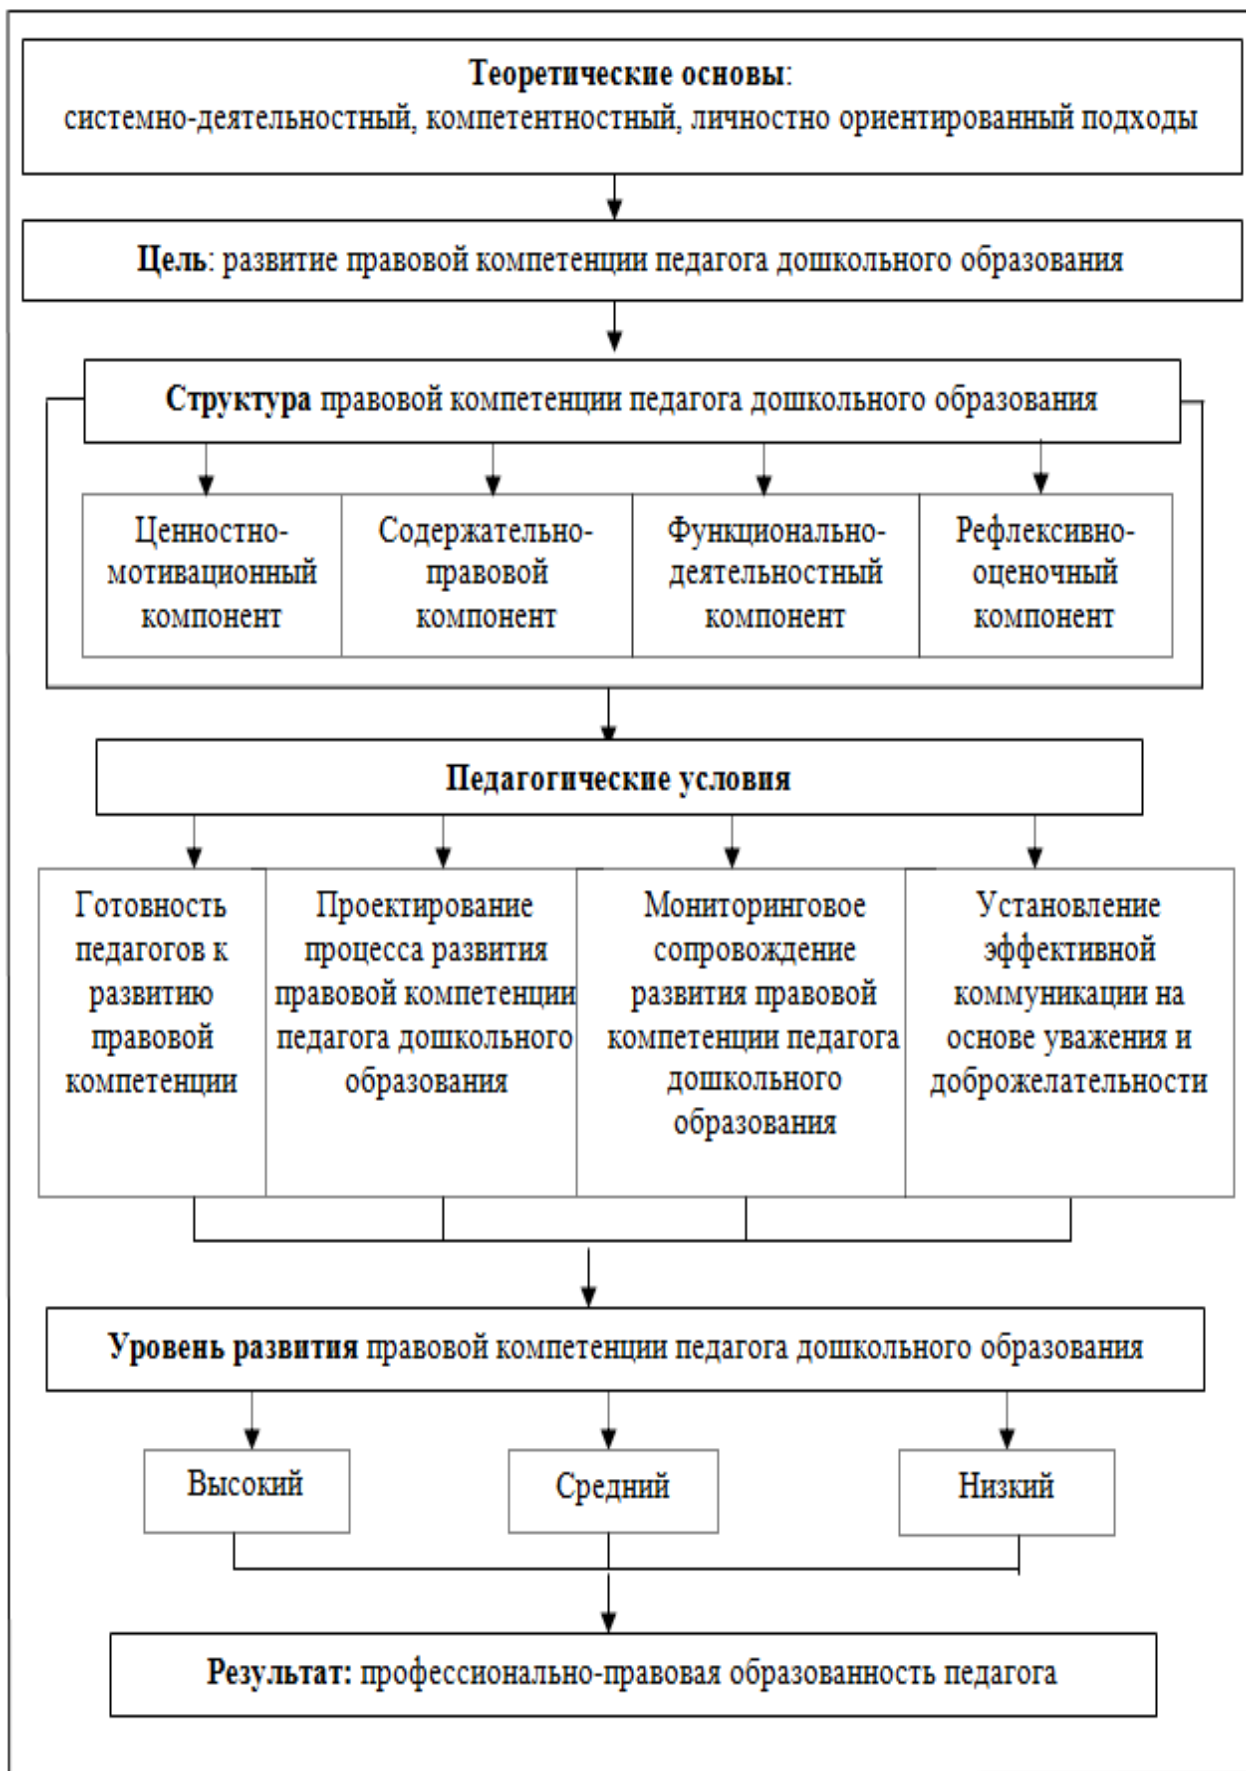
**Теоретические основы**:
системно-деятельностный, компетентностный, личностно ориентированный подходы

**Цель**: развитие правовой компетенции педагога дошкольного образования

**Структура** правовой компетенции педагога дошкольного образования

| Ценностно-мотивационный компонент | Содержательно-правовой компонент | Функционально-деятельностный компонент | Рефлексивно-оценочный компонент |
|---|---|---|---|

**Педагогические условия**

| Готовность педагогов к развитию правовой компетенции | Проектирование процесса развития правовой компетенции педагога дошкольного образования | Мониторинговое сопровождение развития правовой компетенции педагога дошкольного образования | Установление эффективной коммуникации на основе уважения и доброжелательности |
|---|---|---|---|

**Уровень развития** правовой компетенции педагога дошкольного образования

Высокий

Средний

Низкий

**Результат:** профессионально-правовая образованность педагога